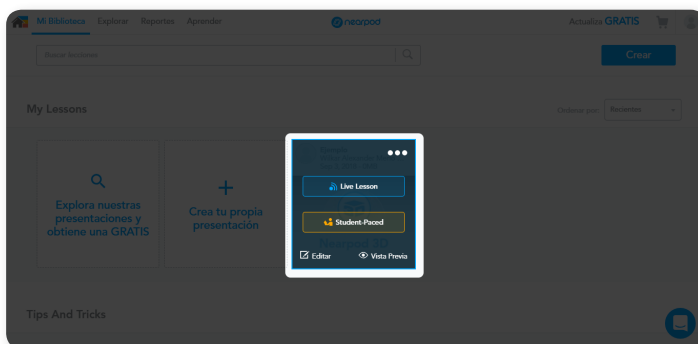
Mi Biblioteca Explora Reportes Aprender

nearpod

Actualiza GRATIS

Buscar lecciones

Crear

My Lessons

Ordenar por: Recientes

Explora nuestras presentaciones y obtiene una GRATIS

Crea tu propia presentación

Live Lesson

Student-Paced

Editar

Vista Previa

Tips And Tricks